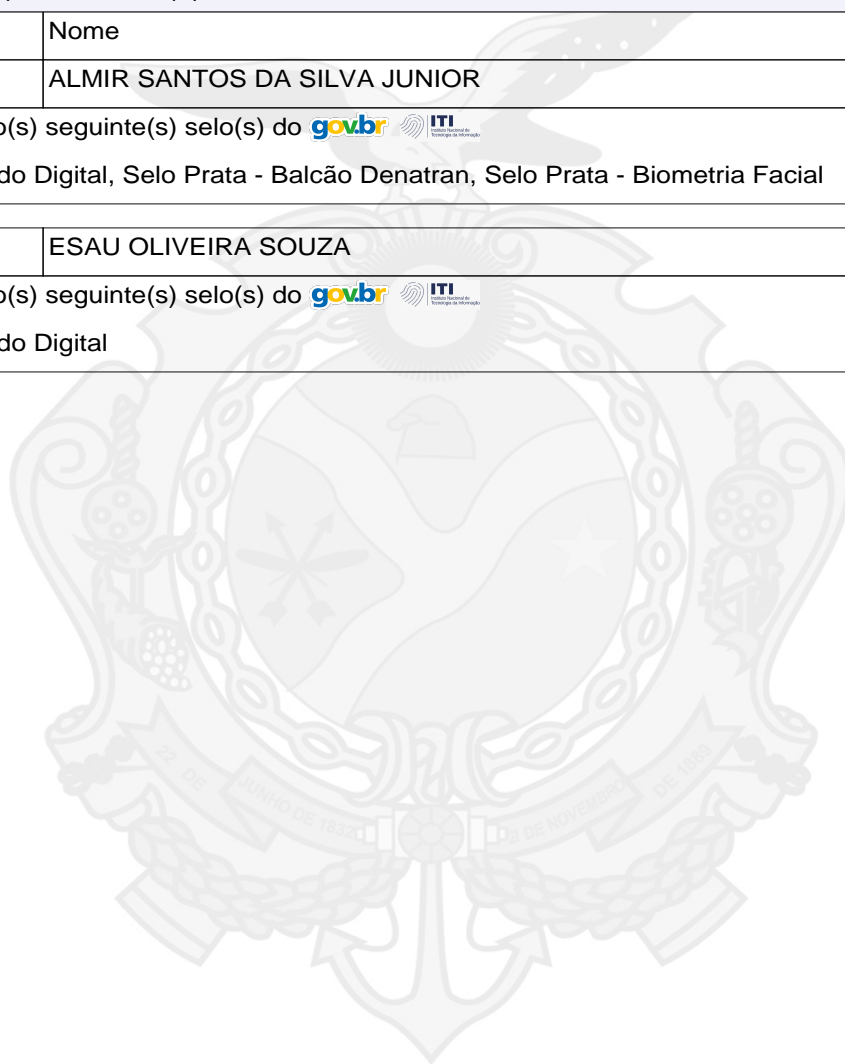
Nome

ALMIR SANTOS DA SILVA JUNIOR

o(s) seguinte(s) selo(s) do gov.br ITI Instituto Nacional de Tecnologia da Informação

do Digital, Selo Prata - Balcão Denatran, Selo Prata - Biometria Facial

ESAU OLIVEIRA SOUZA

o(s) seguinte(s) selo(s) do gov.br ITI Instituto Nacional de Tecnologia da Informação

do Digital

22 DE JUNHO DE 1832 22 DE NOVEMBRO DE 1889